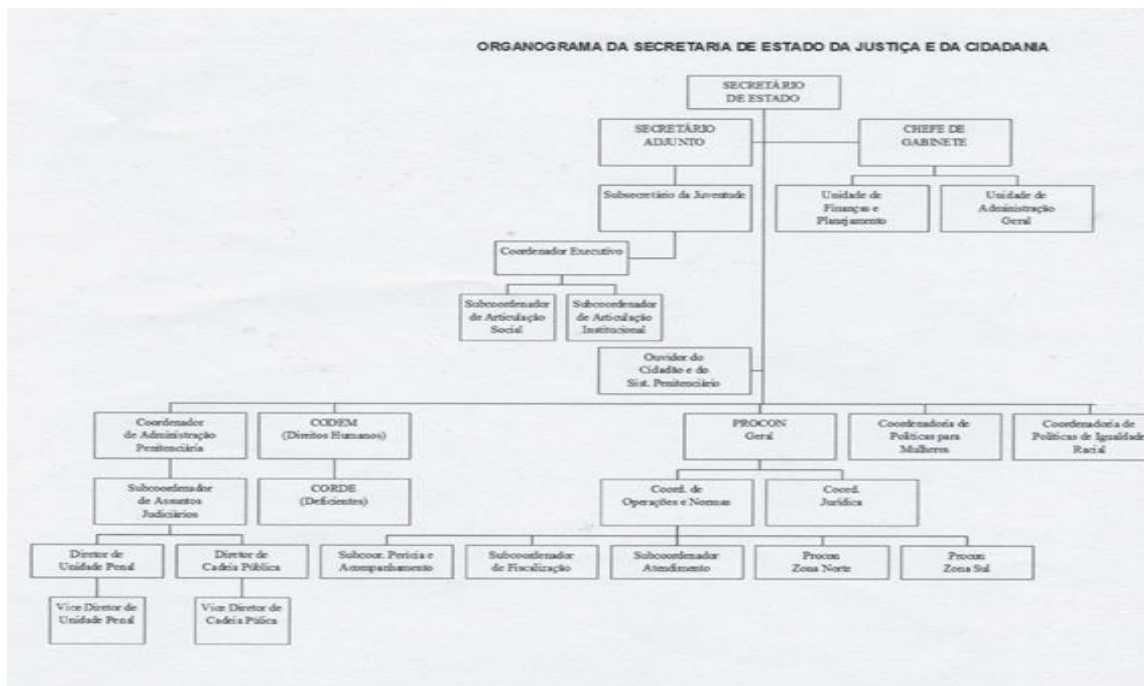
ORGANOGRAMA DA SECRETARIA DE ESTADO DA JUSTIÇA E DA CIDADANIA

SECRETÁRIO DE ESTADO

SECRETÁRIO ADJUNTO

CHEFE DE GABINETE

Subsecretário da Juventude

Unidade de Finanças e Planejamento

Unidade de Administração Geral

Coordenador Executivo

Subcoordenador de Articulação Social

Subcoordenador de Articulação Institucional

Ouvidor do Cidadão e do Sist. Penitenciário

Coordenador de Administração Penitenciária

CODEM (Direitos Humanos)

PROCON Geral

Coordenadoria de Políticas para Mulheres

Coordenadoria de Políticas de Igualdade Racial

Subcoordenador de Assuntos Judiciários

CORDE (Deficientes)

Coord. de Operações e Normas

Coord. Jurídica

Diretor de Unidade Penal

Diretor de Cadeia Pública

Subcoor. Perícia e Acompanhamento

Subcoordenador de Fiscalização

Subcoordenador Atendimento

Procon Zona Norte

Procon Zona Sul

Vice Diretor de Unidade Penal

Vice Diretor de Cadeia Pública